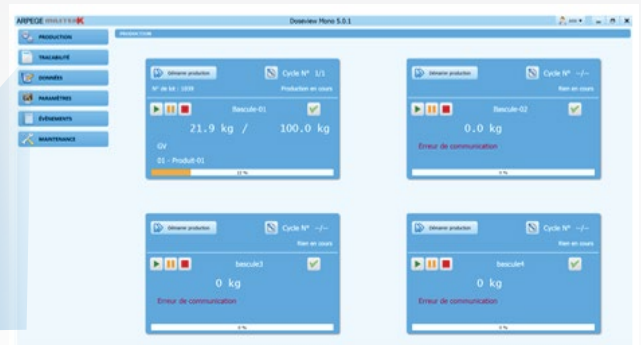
ARPEGE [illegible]

Doseview Mono 5.0.1

PRODUCTION
TRACABILITÉ
DONNÉES
PARAMÈTRES
ÉVÉNEMENTS
MAINTENANCE

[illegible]

Démarrer production
Cycle N° 1/1
N° de lot : 1039
Production en cours
Bascule-01
21.9 kg / 100.0 kg
GV
01 - Produit-01
22 %

Démarrer production
Cycle N° --/--
Rien en cours
Bascule-02
0.0 kg
Erreur de communication
0 %

Démarrer production
Cycle N° --/--
Rien en cours
bascule3
0 kg
Erreur de communication
0 %

Démarrer production
Cycle N° --/--
Rien en cours
bascule4
0 kg
Erreur de communication
0 %